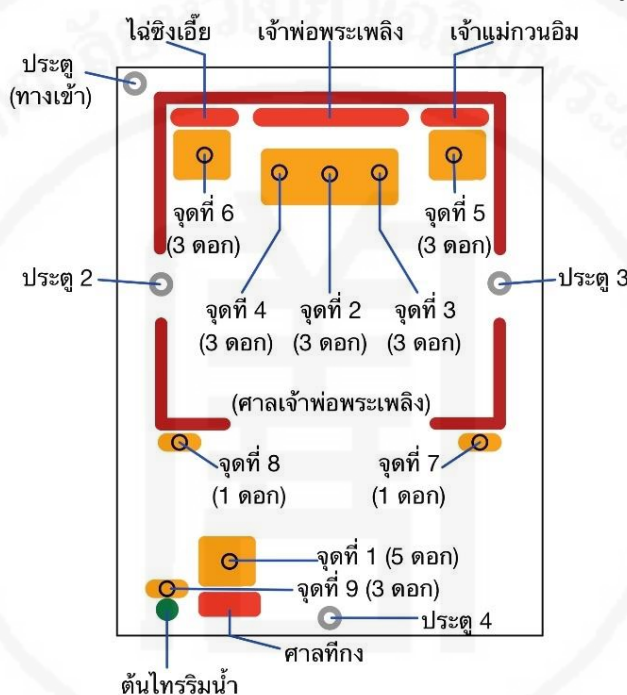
ไฉ่ซิงเอี๊ย

เจ้าพ่อพระเพลิง

เจ้าแม่กวนอิม

ประตู (ทางเข้า)

จุดที่ 6 (3 ดอก)

จุดที่ 5 (3 ดอก)

ประตู 2

ประตู 3

จุดที่ 4 (3 ดอก)

จุดที่ 2 (3 ดอก)

จุดที่ 3 (3 ดอก)

(ศาลเจ้าพ่อพระเพลิง)

จุดที่ 8 (1 ดอก)

จุดที่ 7 (1 ดอก)

จุดที่ 1 (5 ดอก)

จุดที่ 9 (3 ดอก)

ประตู 4

ศาลทีกง

ต้นไทรริมน้ำ